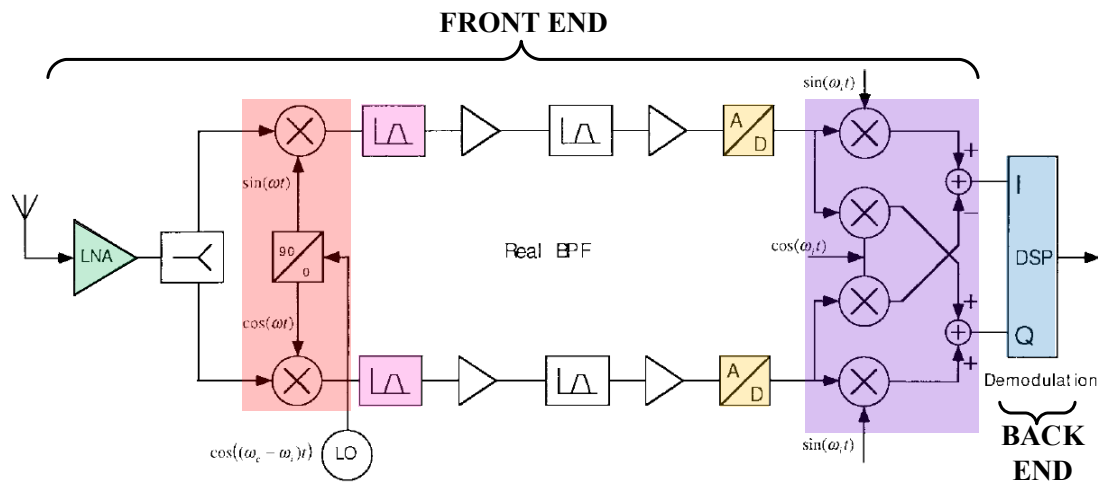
FRONT END

$\sin(\omega_i t)$

LNA

$\sin(\omega t)$

90
0

$\cos(\omega t)$

A
D

A
D

Real BPF

+
−
+
+

I

DSP

Q

$\cos(\omega_i t)$

Demodulation

$\cos((\omega_c - \omega_i)t)$

LO

$\sin(\omega_i t)$

BACK END